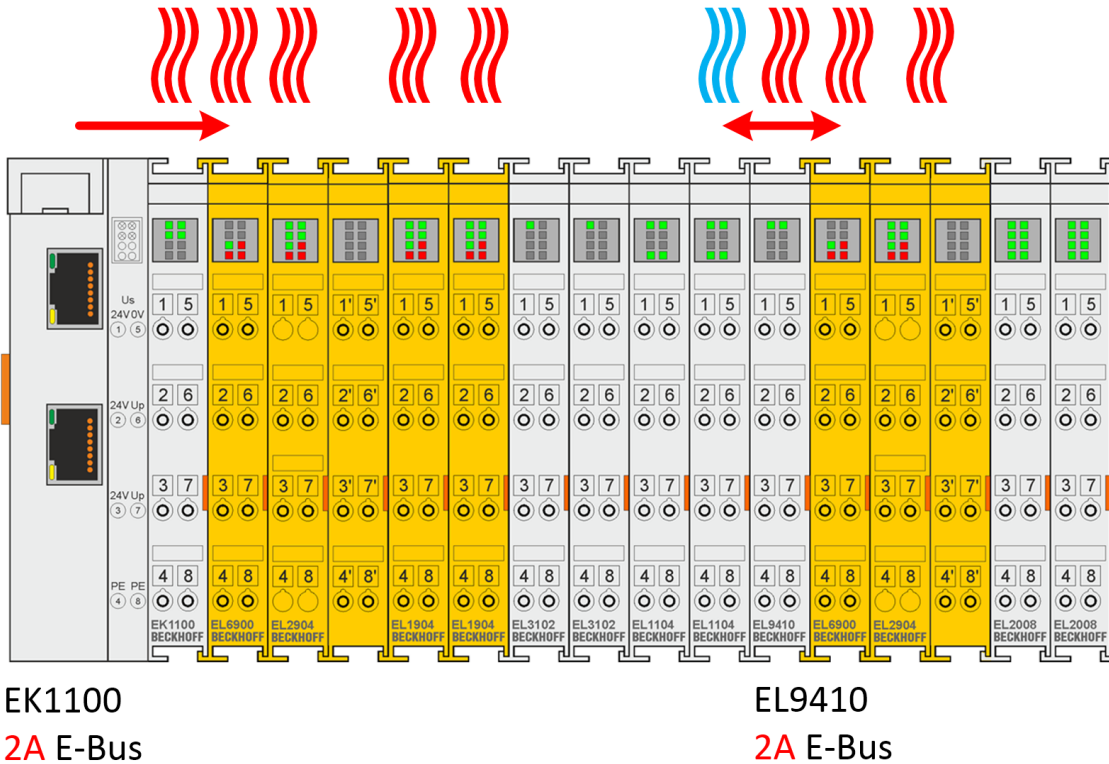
Us
24V 0V
1 5
24V Up
2 6
24V Up
3 7
PE PE
4 8

1 5
2 6
3 7
4 8
EK1100
BECKHOFF

1 5
2 6
3 7
4 8
EL6900
BECKHOFF

1 5
2 6
3 7
4 8
EL2904
BECKHOFF

1' 5'
2' 6'
3' 7'
4' 8'

1 5
2 6
3 7
4 8
EL1904
BECKHOFF

1 5
2 6
3 7
4 8
EL1904
BECKHOFF

1 5
2 6
3 7
4 8
EL3102
BECKHOFF

1 5
2 6
3 7
4 8
EL3102
BECKHOFF

1 5
2 6
3 7
4 8
EL1104
BECKHOFF

1 5
2 6
3 7
4 8
EL1104
BECKHOFF

1 5
2 6
3 7
4 8
EL9410
BECKHOFF

1 5
2 6
3 7
4 8
EL6900
BECKHOFF

1 5
2 6
3 7
4 8
EL2904
BECKHOFF

1' 5'
2' 6'
3' 7'
4' 8'

1 5
2 6
3 7
4 8
EL2008
BECKHOFF

1 5
2 6
3 7
4 8
EL2008
BECKHOFF

EK1100
2A E-Bus

EL9410
2A E-Bus